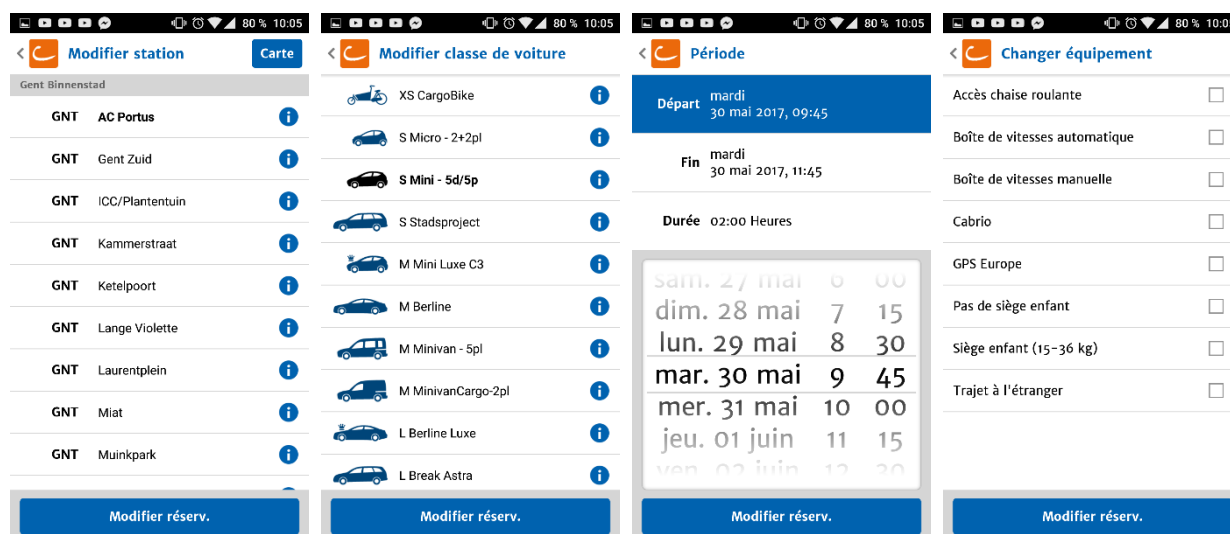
80 % 10:05

Modifier station

Carte

Gent Binnenstad

GNT AC Portus

GNT Gent Zuid

GNT ICC/Plantentuin

GNT Kammerstraat

GNT Ketelpoort

GNT Lange Violette

GNT Laurentplein

GNT Miat

GNT Muinkpark

Modifier réserv.

80 % 10:05

Modifier classe de voiture

XS CargoBike

S Micro - 2+2pl

S Mini - 5d/5p

S Stadsproject

M Mini Luxe C3

M Berline

M Minivan - 5pl

M MinivanCargo-2pl

L Berline Luxe

L Break Astra

Modifier réserv.

80 % 10:05

Période

Départ mardi 30 mai 2017, 09:45

Fin mardi 30 mai 2017, 11:45

Durée 02:00 Heures

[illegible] 6 00
dim. 28 mai 7 15
lun. 29 mai 8 30
mar. 30 mai 9 45
mer. 31 mai 10 00
jeu. 01 juin 11 15
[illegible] 12 30

Modifier réserv.

80 %

Changer équipement

Accès chaise roulante

Boîte de vitesses automatique

Boîte de vitesses manuelle

Cabrio

GPS Europe

Pas de siège enfant

Siège enfant (15-36 kg)

Trajet à l'étranger

Modifier réserv.